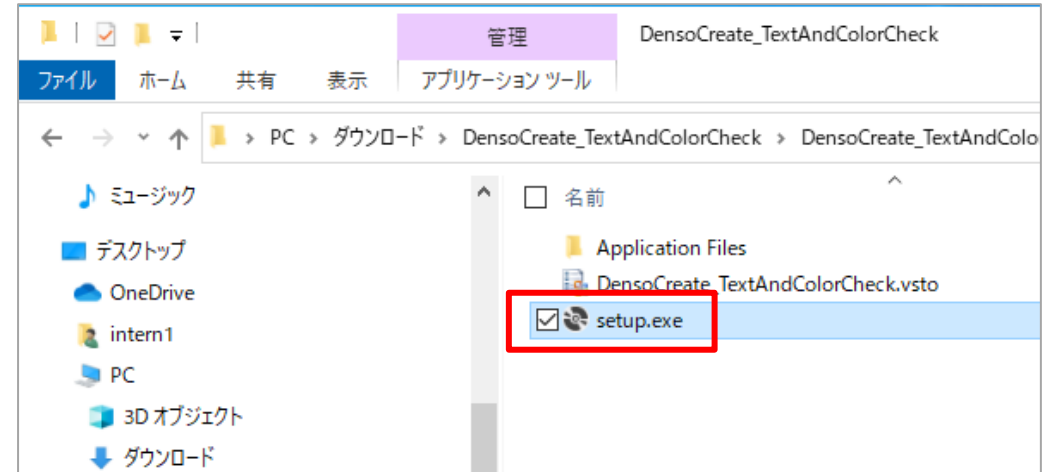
管理
DensoCreate_TextAndColorCheck
ファイル　ホーム　共有　表示　アプリケーション ツール

PC > ダウンロード > DensoCreate_TextAndColorCheck > DensoCreate_TextAndColo

ミュージック
デスクトップ
OneDrive
intern1
PC
3D オブジェクト
ダウンロード

名前
Application Files
DensoCreate_TextAndColorCheck.vsto
setup.exe